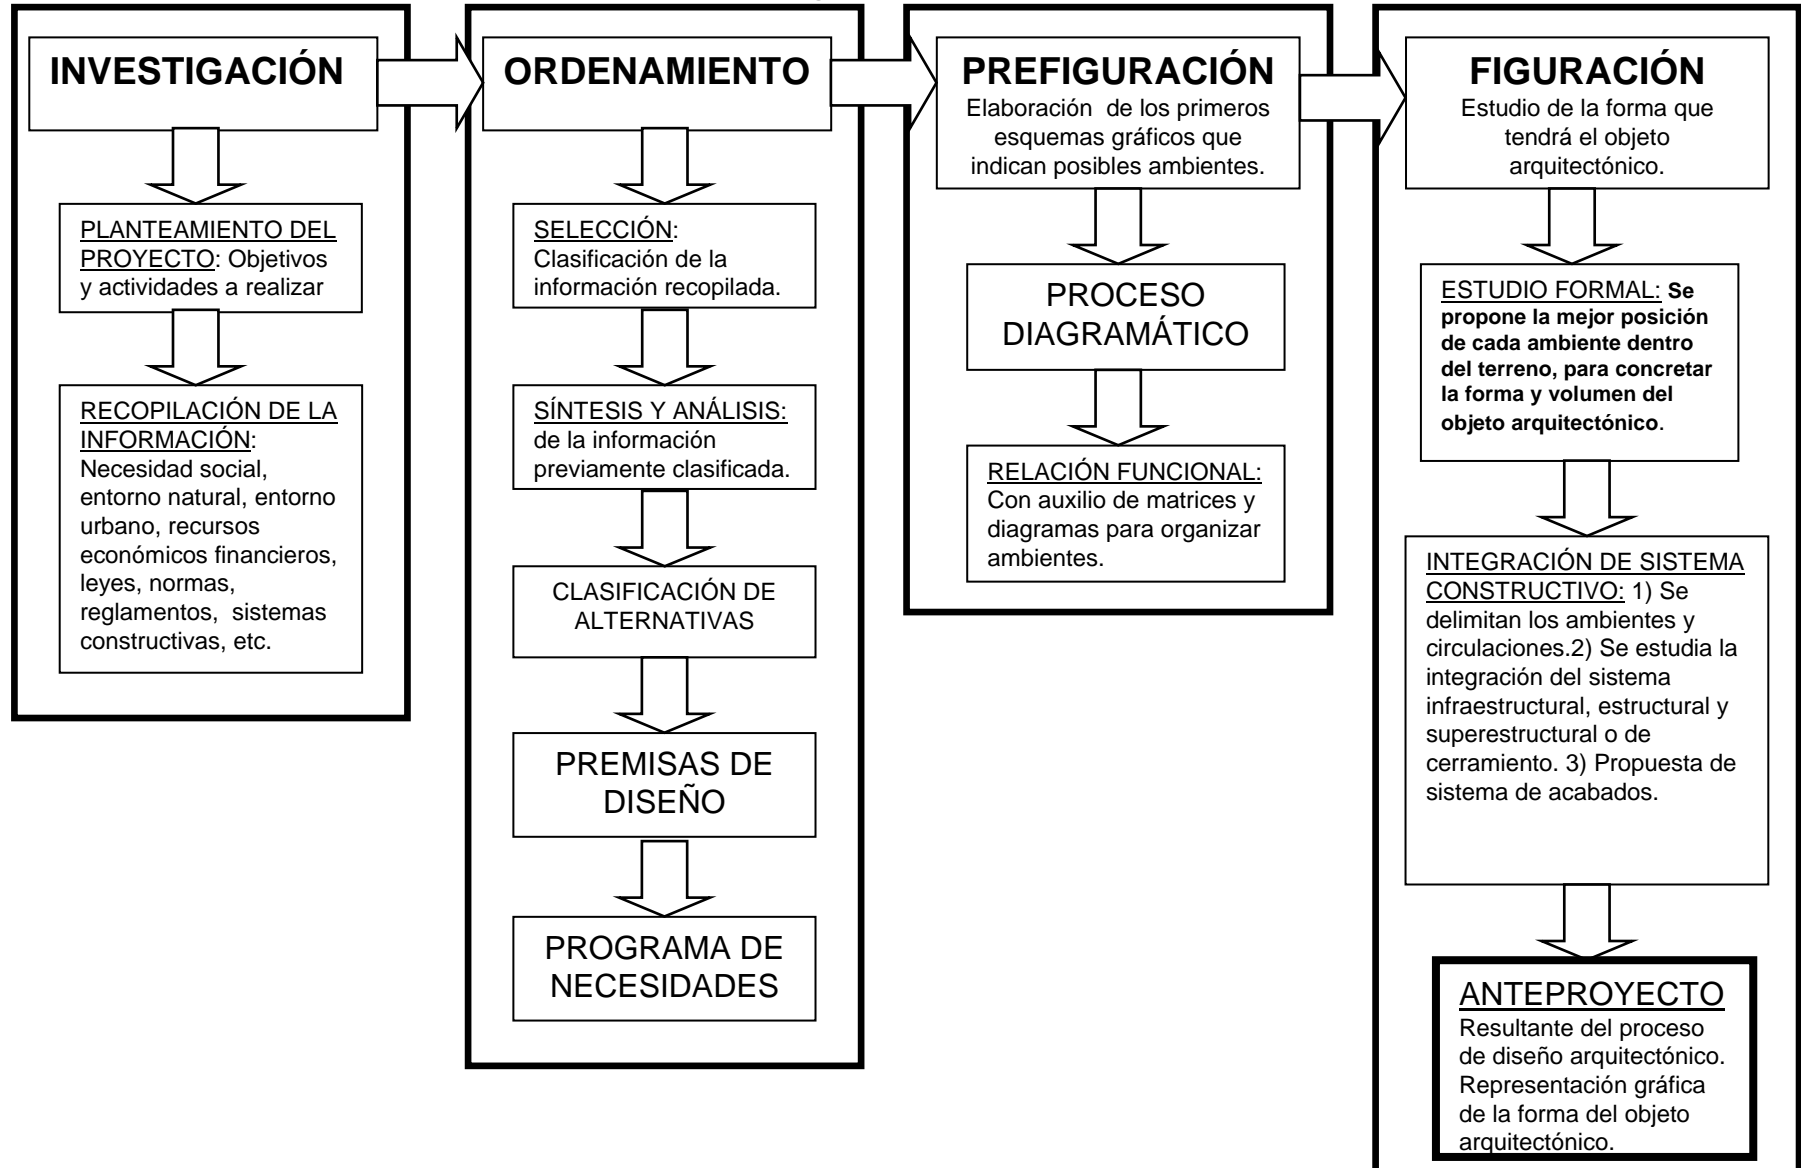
INVESTIGACIÓN

PLANTEAMIENTO DEL PROYECTO: Objetivos y actividades a realizar

RECOPILACIÓN DE LA INFORMACIÓN: Necesidad social, entorno natural, entorno urbano, recursos económicos financieros, leyes, normas, reglamentos, sistemas constructivas, etc.

ORDENAMIENTO

SELECCIÓN: Clasificación de la información recopilada.

SÍNTESIS Y ANÁLISIS: de la información previamente clasificada.

CLASIFICACIÓN DE ALTERNATIVAS

PREMISAS DE DISEÑO

PROGRAMA DE NECESIDADES

PREFIGURACIÓN
Elaboración de los primeros esquemas gráficos que indican posibles ambientes.

PROCESO DIAGRAMÁTICO

RELACIÓN FUNCIONAL: Con auxilio de matrices y diagramas para organizar ambientes.

FIGURACIÓN
Estudio de la forma que tendrá el objeto arquitectónico.

ESTUDIO FORMAL: Se propone la mejor posición de cada ambiente dentro del terreno, para concretar la forma y volumen del objeto arquitectónico.

INTEGRACIÓN DE SISTEMA CONSTRUCTIVO: 1) Se delimitan los ambientes y circulaciones.2) Se estudia la integración del sistema infraestructural, estructural y superestructural o de cerramiento. 3) Propuesta de sistema de acabados.

ANTEPROYECTO
Resultante del proceso de diseño arquitectónico. Representación gráfica de la forma del objeto arquitectónico.